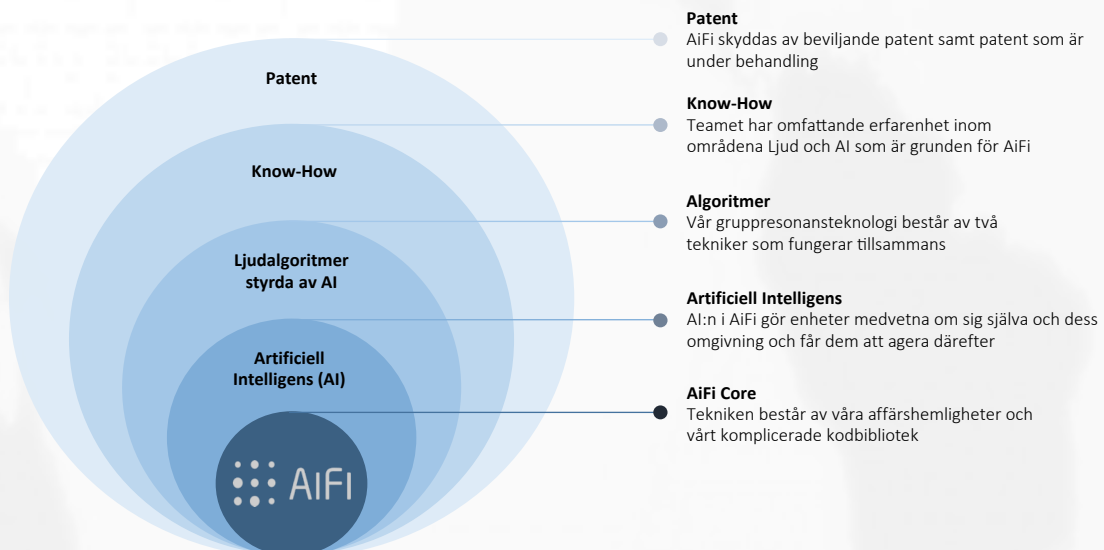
Patent

Know-How

Ljudalgoritmer styrda av AI

Artificiell Intelligens (AI)

AiFi

Patent
AiFi skyddas av beviljande patent samt patent som är under behandling

Know-How
Teamet har omfattande erfarenhet inom områdena Ljud och AI som är grunden för AiFi

Algoritmer
Vår gruppresonansteknologi består av två tekniker som fungerar tillsammans

Artificiell Intelligens
AI:n i AiFi gör enheter medvetna om sig själva och dess omgivning och får dem att agera därefter

AiFi Core
Tekniken består av våra affärshemligheter och vårt komplicerade kodbibliotek